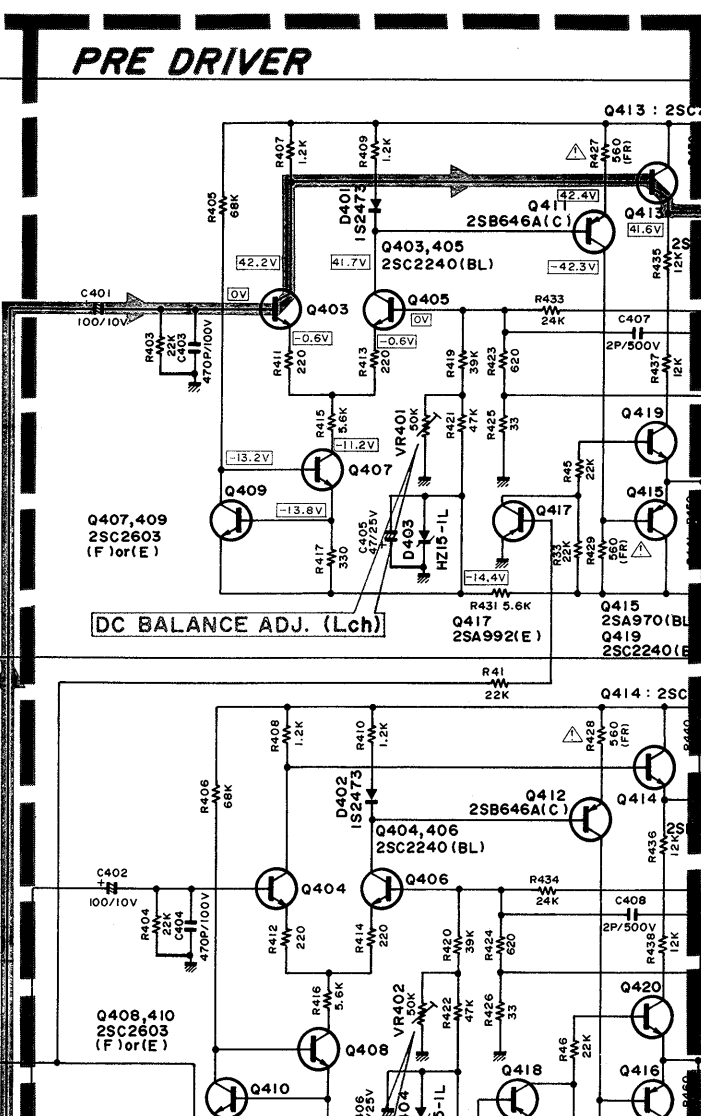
PRE DRIVER

Q413 : 2SC

R407 1.2K
R409 1.2K
R427 560 (FR)
R405 68K
D401 1S2473
Q411 2SB646A(C)
42.4V
41.6V
Q413
42.2V
41.7V
Q403,405 2SC2240(BL)
-42.3V
R435 12K
C401 100/10V
0V
Q403
Q405
0V
R433 24K
C407 2P/500V
R403 22K
C403 470P/100V
-0.6V
-0.6V
R411 220
R413 220
R419 39K
R423 620
R437 12K
R415 5.6K
-11.2V
VR401 50K
R421 47K
R425 33
Q419
-13.2V
Q407
R45 22K
Q409
-13.8V
Q415
Q407,409 2SC2603 (F)or(E)
C405 47/25V
D403
HZ15-1L
Q417
R417 330
R33 22K
R429 560 (FR)
-14.4V
R431 5.6K
DC BALANCE ADJ. (Lch)
Q417 2SA992(E)
Q415 2SA970(BL
Q419 2SC2240(
R41 22K
Q414 : 2SC
R408 1.2K
R410 1.2K
R428 560 (FR)
R406 68K
D402 1S2473
Q412 2SB646A(C)
Q414
Q404,406 2SC2240(BL)
R436 12K
C402 100/10V
Q404
Q406
R434 24K
C408 2P/500V
R404 22K
C404 470P/100V
R412 220
R414 220
R420 39K
R424 620
R438 12K
R416 5.6K
VR402 50K
R422 47K
R426 33
Q420
Q408,410 2SC2603 (F)or(E)
Q408
R46 22K
Q410
Q418
Q416